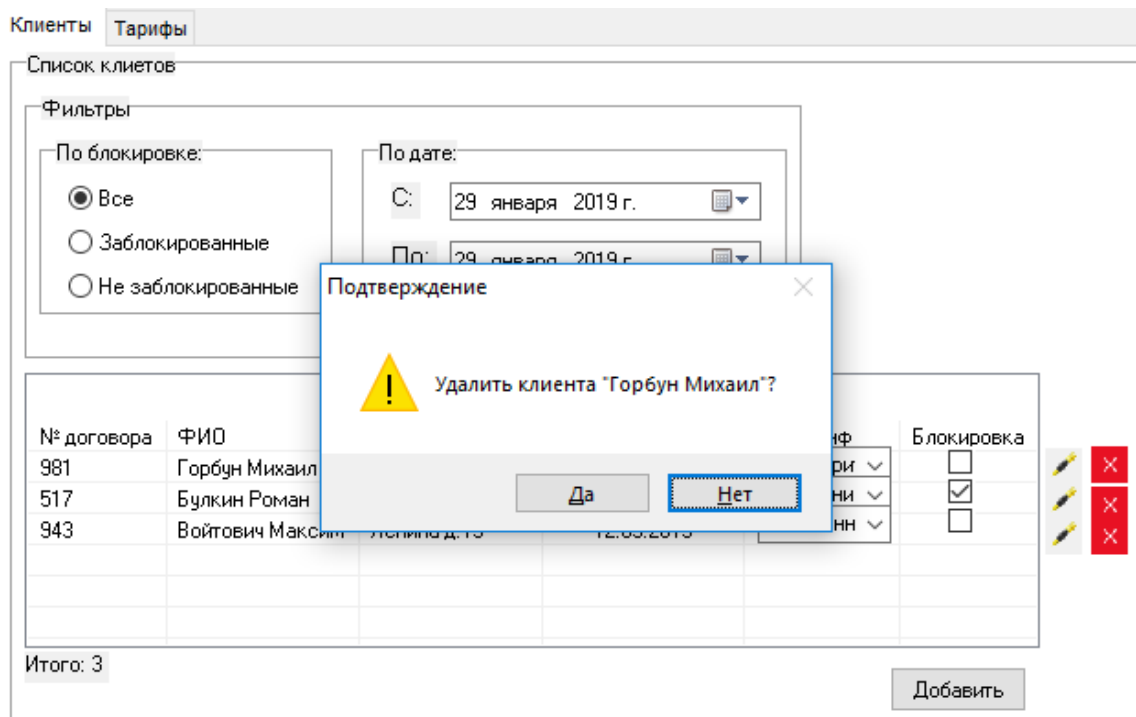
Клиенты Тарифы

Список клиетов

Фильтры

По блокировке:

Все

Заблокированные

Не заблокированные

По дате:

С: 29 января 2019 г.

По: 29 января 2019 г.

Подтверждение

Удалить клиента "Горбун Михаил"?

Да Нет

| № договора | ФИО | | | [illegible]иф | Блокировка |
|---|---|---|---|---|---|
| 981 | Горбун Михаил | | | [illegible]ри | ☐ |
| 517 | Булкин Роман | | | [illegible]ни | ☑ |
| 943 | Войтович Максим | Ленина д.13 | 12.03.2019 | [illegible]нн | ☐ |

Итого: 3

Добавить